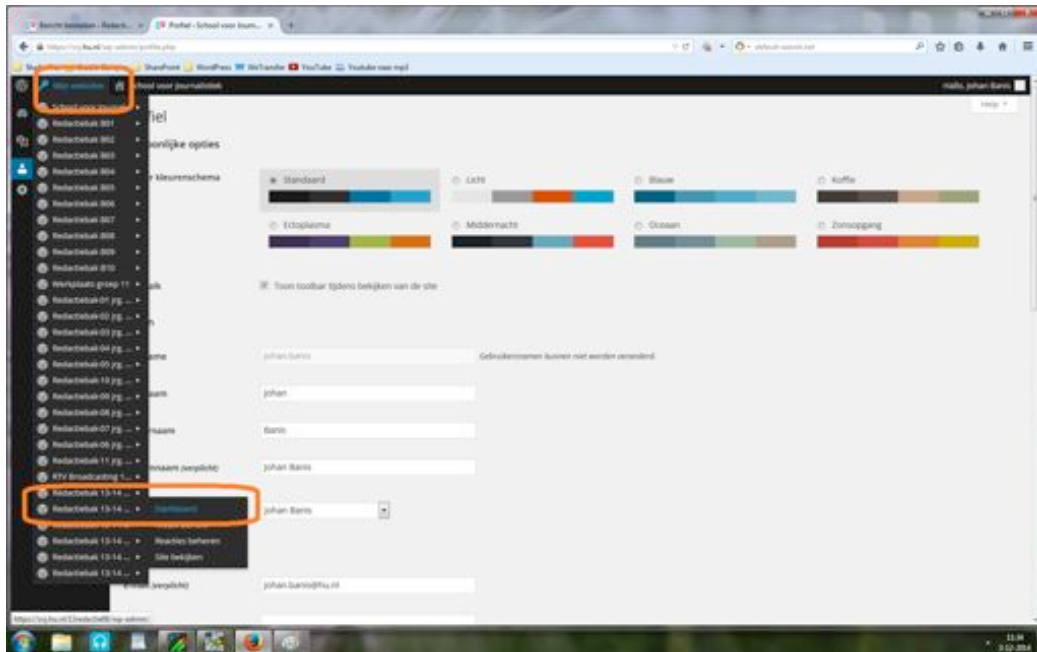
Bericht bewerken - Redact... × Profiel - School voor Journ... × +

https://xy.hu.nl/wp-admin/profile.php

SharePoint WordPress WeTransfer YouTube Youtube naar mp3

Mijn websites School voor Journalistiek Hallo, johan Banis

Help

School voor Journalistiek
Redactiebak 801
Redactiebak 802
Redactiebak 803
Redactiebak 804
Redactiebak 805
Redactiebak 806
Redactiebak 807
Redactiebak 808
Redactiebak 809
Redactiebak 810
Werkplaats groep 11
Redactiebak 01 jrg. ...
Redactiebak 02 jrg. ...
Redactiebak 03 jrg. ...
Redactiebak 04 jrg. ...
Redactiebak 05 jrg. ...
Redactiebak 10 jrg. ...
Redactiebak 09 jrg. ...
Redactiebak 08 jrg. ...
Redactiebak 07 jrg. ...
Redactiebak 06 jrg. ...
Redactiebak 11 jrg. ...
RTV Broadcasting 1...
Redactiebak 13-14 ...
Redactiebak 13-14 ...
Redactiebak 13-14 ...
Redactiebak 13-14 ...
Redactiebak 13-14 ...

Dashboard
Reacties beheren
Site bekijken

Profiel

Persoonlijke opties

Admin kleurenschema

Standaard
Licht
Blauw
Koffie
Ectoplasma
Middernacht
Oceaan
Zonsopgang

Toolbar
Toon toolbar tijdens bekijken van de site

Naam

Gebruikersnaam johan.banis Gebruikersnamen kunnen niet worden veranderd.

Voornaam johan

Achternaam Banis

Bijnaam (verplicht) johan Banis

johan Banis

E-mail (verplicht) johan.banis@hu.nl

https://xy.hu.nl/13redactie08/wp-admin/

11:34
3-12-2014